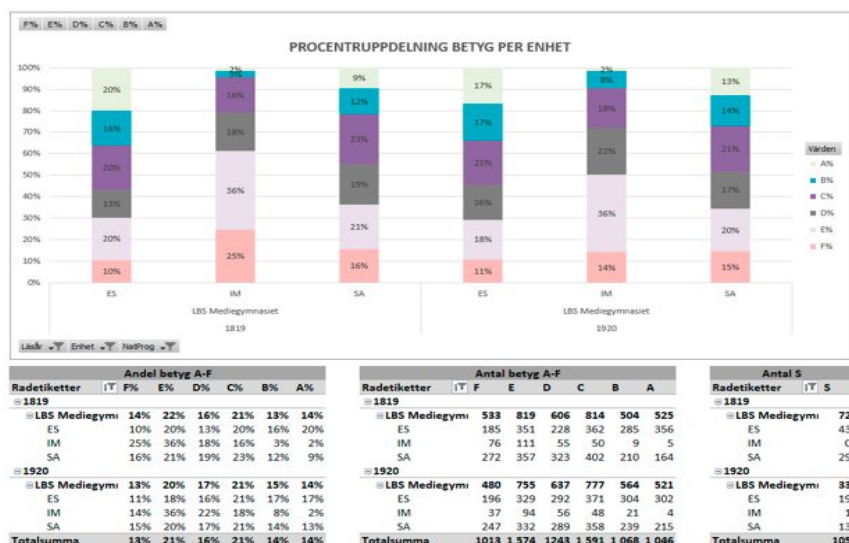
F% E% D% C% B% A%

PROCENTRUPPDELNING BETYG PER ENHET

100%
90%
80%
70%
60%
50%
40%
30%
20%
10%
0%

20%
16%
20%
13%
20%
10%

2%
3%
16%
18%
36%
25%

9%
12%
23%
19%
21%
16%

17%
17%
21%
16%
18%
11%

2%
8%
18%
22%
36%
14%

13%
14%
21%
17%
20%
15%

ES IM SA ES IM SA
LBS Mediegymnasiet LBS Mediegymnasiet
1819 1920

Värden
A%
B%
C%
D%
E%
F%

Läsår Enhet NatProg

| Andel betyg A-F | | | | | | |
|---|---|---|---|---|---|---|
| Radetiketter | F% | E% | D% | C% | B% | A% |
| ⊟1819 | | | | | | |
| ⊟LBS Mediegymı | 14% | 22% | 16% | 21% | 13% | 14% |
| ES | 10% | 20% | 13% | 20% | 16% | 20% |
| IM | 25% | 36% | 18% | 16% | 3% | 2% |
| SA | 16% | 21% | 19% | 23% | 12% | 9% |
| ⊟1920 | | | | | | |
| ⊟LBS Mediegymı | 13% | 20% | 17% | 21% | 15% | 14% |
| ES | 11% | 18% | 16% | 21% | 17% | 17% |
| IM | 14% | 36% | 22% | 18% | 8% | 2% |
| SA | 15% | 20% | 17% | 21% | 14% | 13% |
| Totalsumma | 13% | 21% | 16% | 21% | 14% | 14% |

| Antal betyg A-F | | | | | | |
|---|---|---|---|---|---|---|
| Radetiketter | F | E | D | C | B | A |
| ⊟1819 | | | | | | |
| ⊟LBS Mediegymı | 533 | 819 | 606 | 814 | 504 | 525 |
| ES | 185 | 351 | 228 | 362 | 285 | 356 |
| IM | 76 | 111 | 55 | 50 | 9 | 5 |
| SA | 272 | 357 | 323 | 402 | 210 | 164 |
| ⊟1920 | | | | | | |
| ⊟LBS Mediegymı | 480 | 755 | 637 | 777 | 564 | 521 |
| ES | 196 | 329 | 292 | 371 | 304 | 302 |
| IM | 37 | 94 | 56 | 48 | 21 | 4 |
| SA | 247 | 332 | 289 | 358 | 239 | 215 |
| Totalsumma | 1013 | 1 574 | 1243 | 1 591 | 1 068 | 1 046 |

| Antal S | |
|---|---|
| Radetiketter | S |
| ⊟1819 | |
| ⊟LBS Mediegymı | 72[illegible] |
| ES | 43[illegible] |
| IM | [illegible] |
| SA | 29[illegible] |
| ⊟1920 | |
| ⊟LBS Mediegymı | 33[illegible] |
| ES | 19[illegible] |
| IM | 1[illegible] |
| SA | 13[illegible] |
| Totalsumma | 105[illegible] |